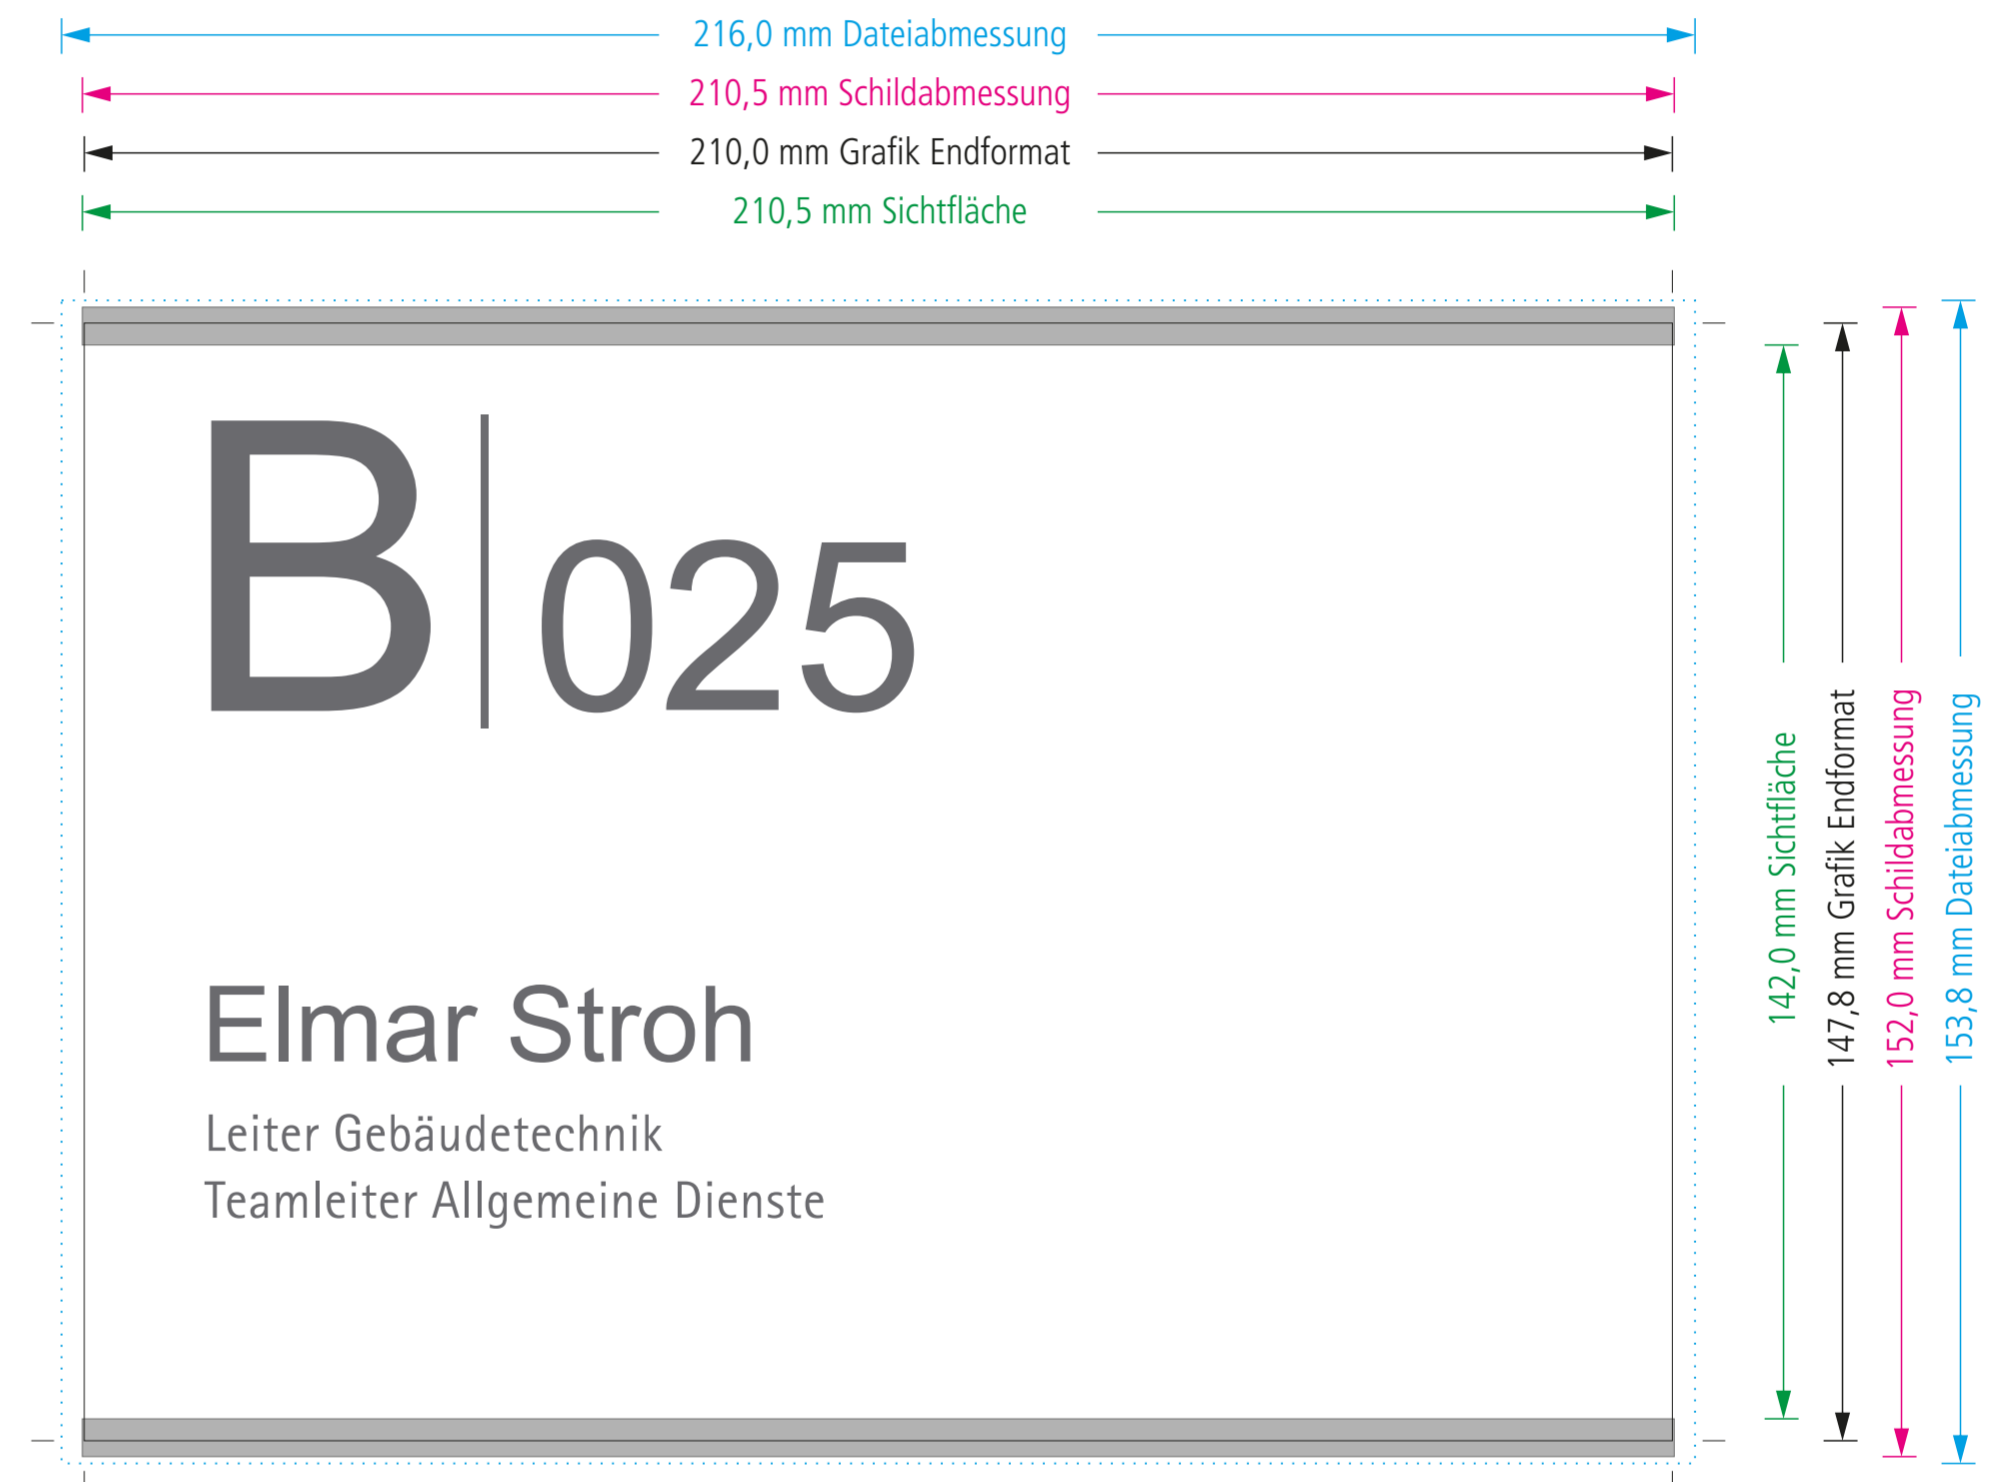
216,0 mm Dateiabmessung
210,5 mm Schildabmessung
210,0 mm Grafik Endformat
210,5 mm Sichtfläche

B 025

Elmar Stroh

Leiter Gebäudetechnik
Teamleiter Allgemeine Dienste

142,0 mm Sichtfläche
147,8 mm Grafik Endformat
152,0 mm Schildabmessung
153,8 mm Dateiabmessung